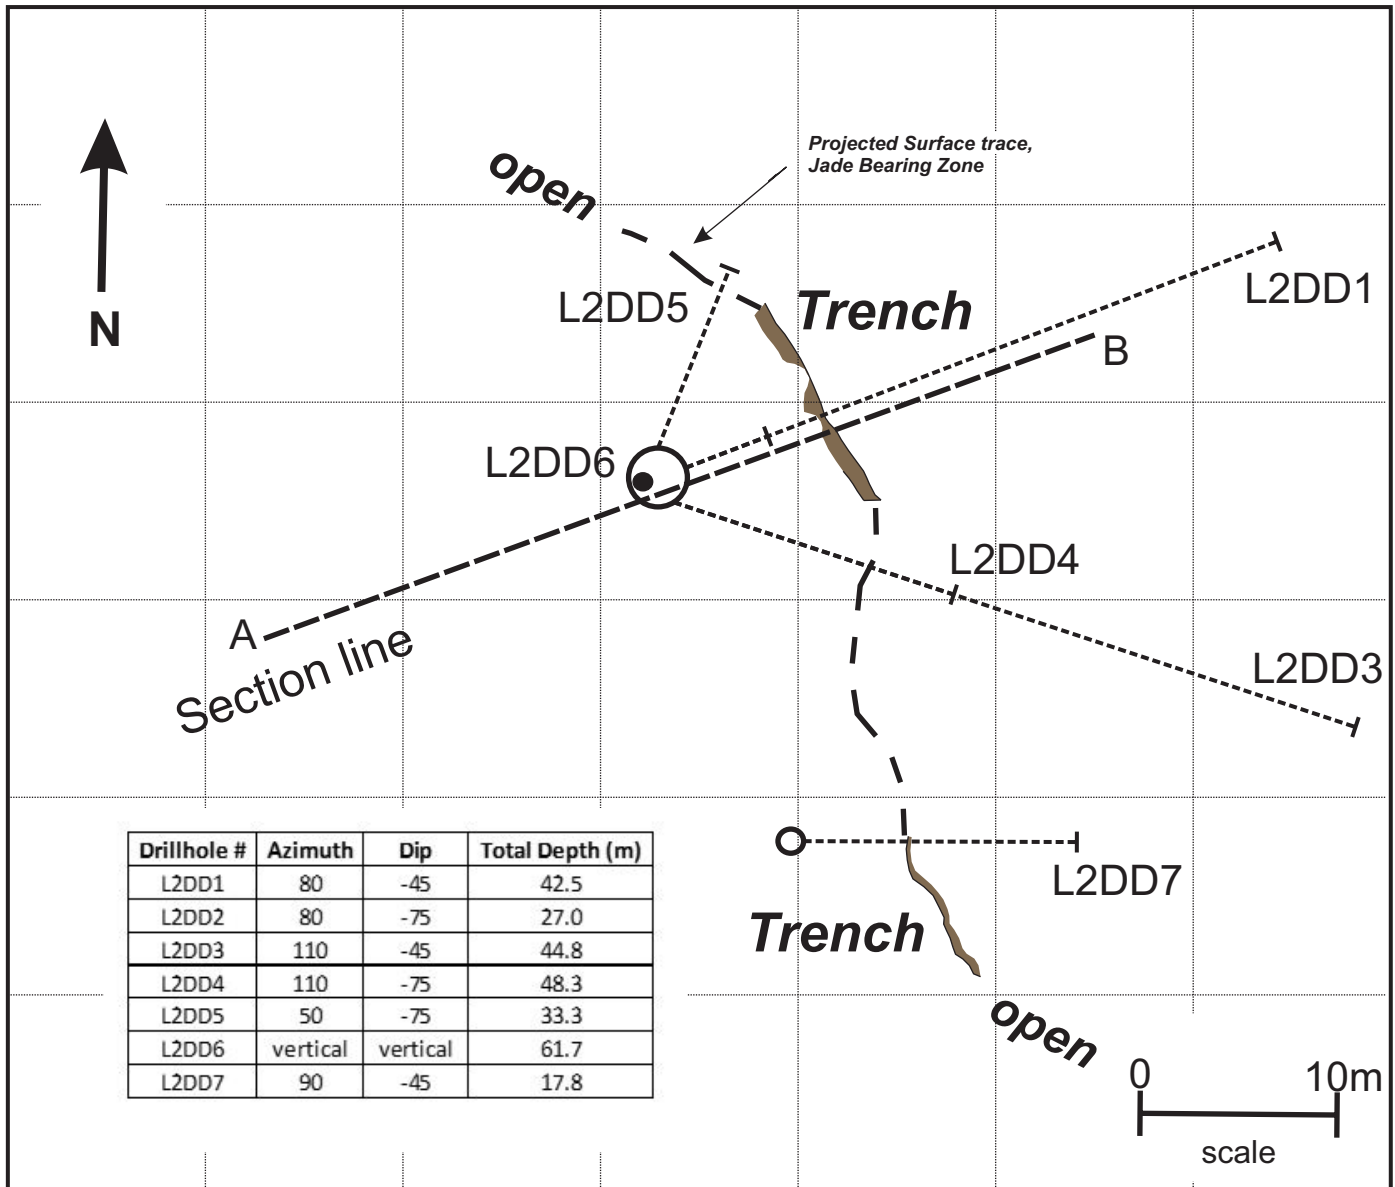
N

open

Projected Surface trace, Jade Bearing Zone

L2DD5

Trench

L2DD1

B

L2DD6

L2DD4

A

Section line

L2DD3

| Drillhole # | Azimuth | Dip | Total Depth (m) |
|---|---|---|---|
| L2DD1 | 80 | -45 | 42.5 |
| L2DD2 | 80 | -75 | 27.0 |
| L2DD3 | 110 | -45 | 44.8 |
| L2DD4 | 110 | -75 | 48.3 |
| L2DD5 | 50 | -75 | 33.3 |
| L2DD6 | vertical | vertical | 61.7 |
| L2DD7 | 90 | -45 | 17.8 |

L2DD7

Trench

open

0 10m

scale